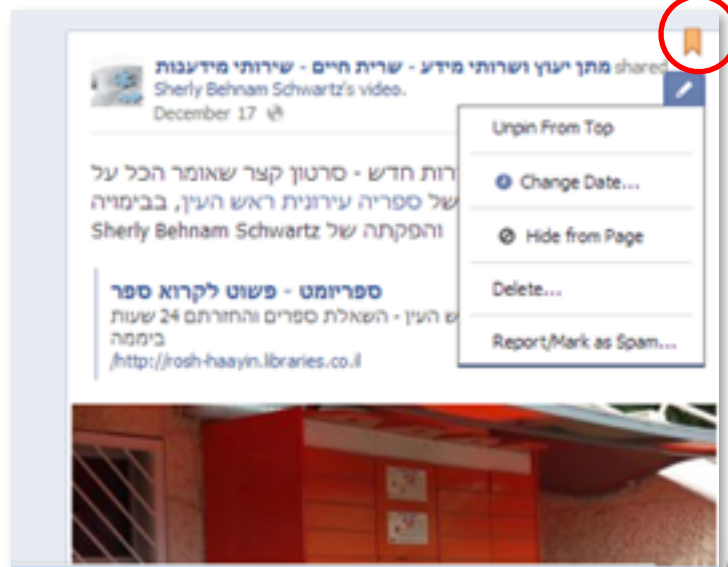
מתן יעוץ ושרותי מידע - שרית חיים - שירותי מידעגות shared Sherly Behnam Schwartz's video.
December 17

Unpin From Top

Change Date...

Hide from Page

Delete...

Report/Mark as Spam...

רות חדש - סרטון קצר שאומר הכל על של ספריה עירונית ראש העין, בבימויה Sherly Behnam Schwartz והפקתה של

ספריומט - פשוט לקרוא ספר
ש העין - השאלת ספרים והחזרתם 24 שעות ביממה
http://rosh-haayin.libraries.co.il/